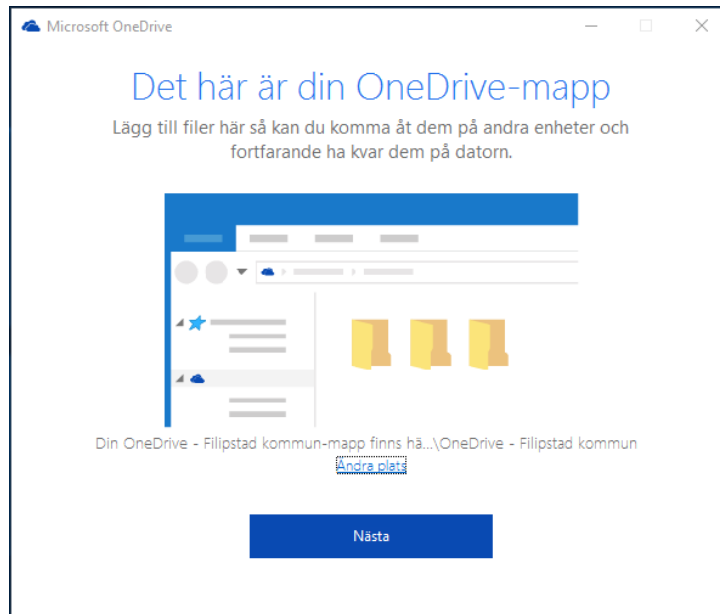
Microsoft OneDrive

Det här är din OneDrive-mapp

Lägg till filer här så kan du komma åt dem på andra enheter och fortfarande ha kvar dem på datorn.

Din OneDrive - Filipstad kommun-mapp finns hä...\OneDrive - Filipstad kommun

Ändra plats

Nästa